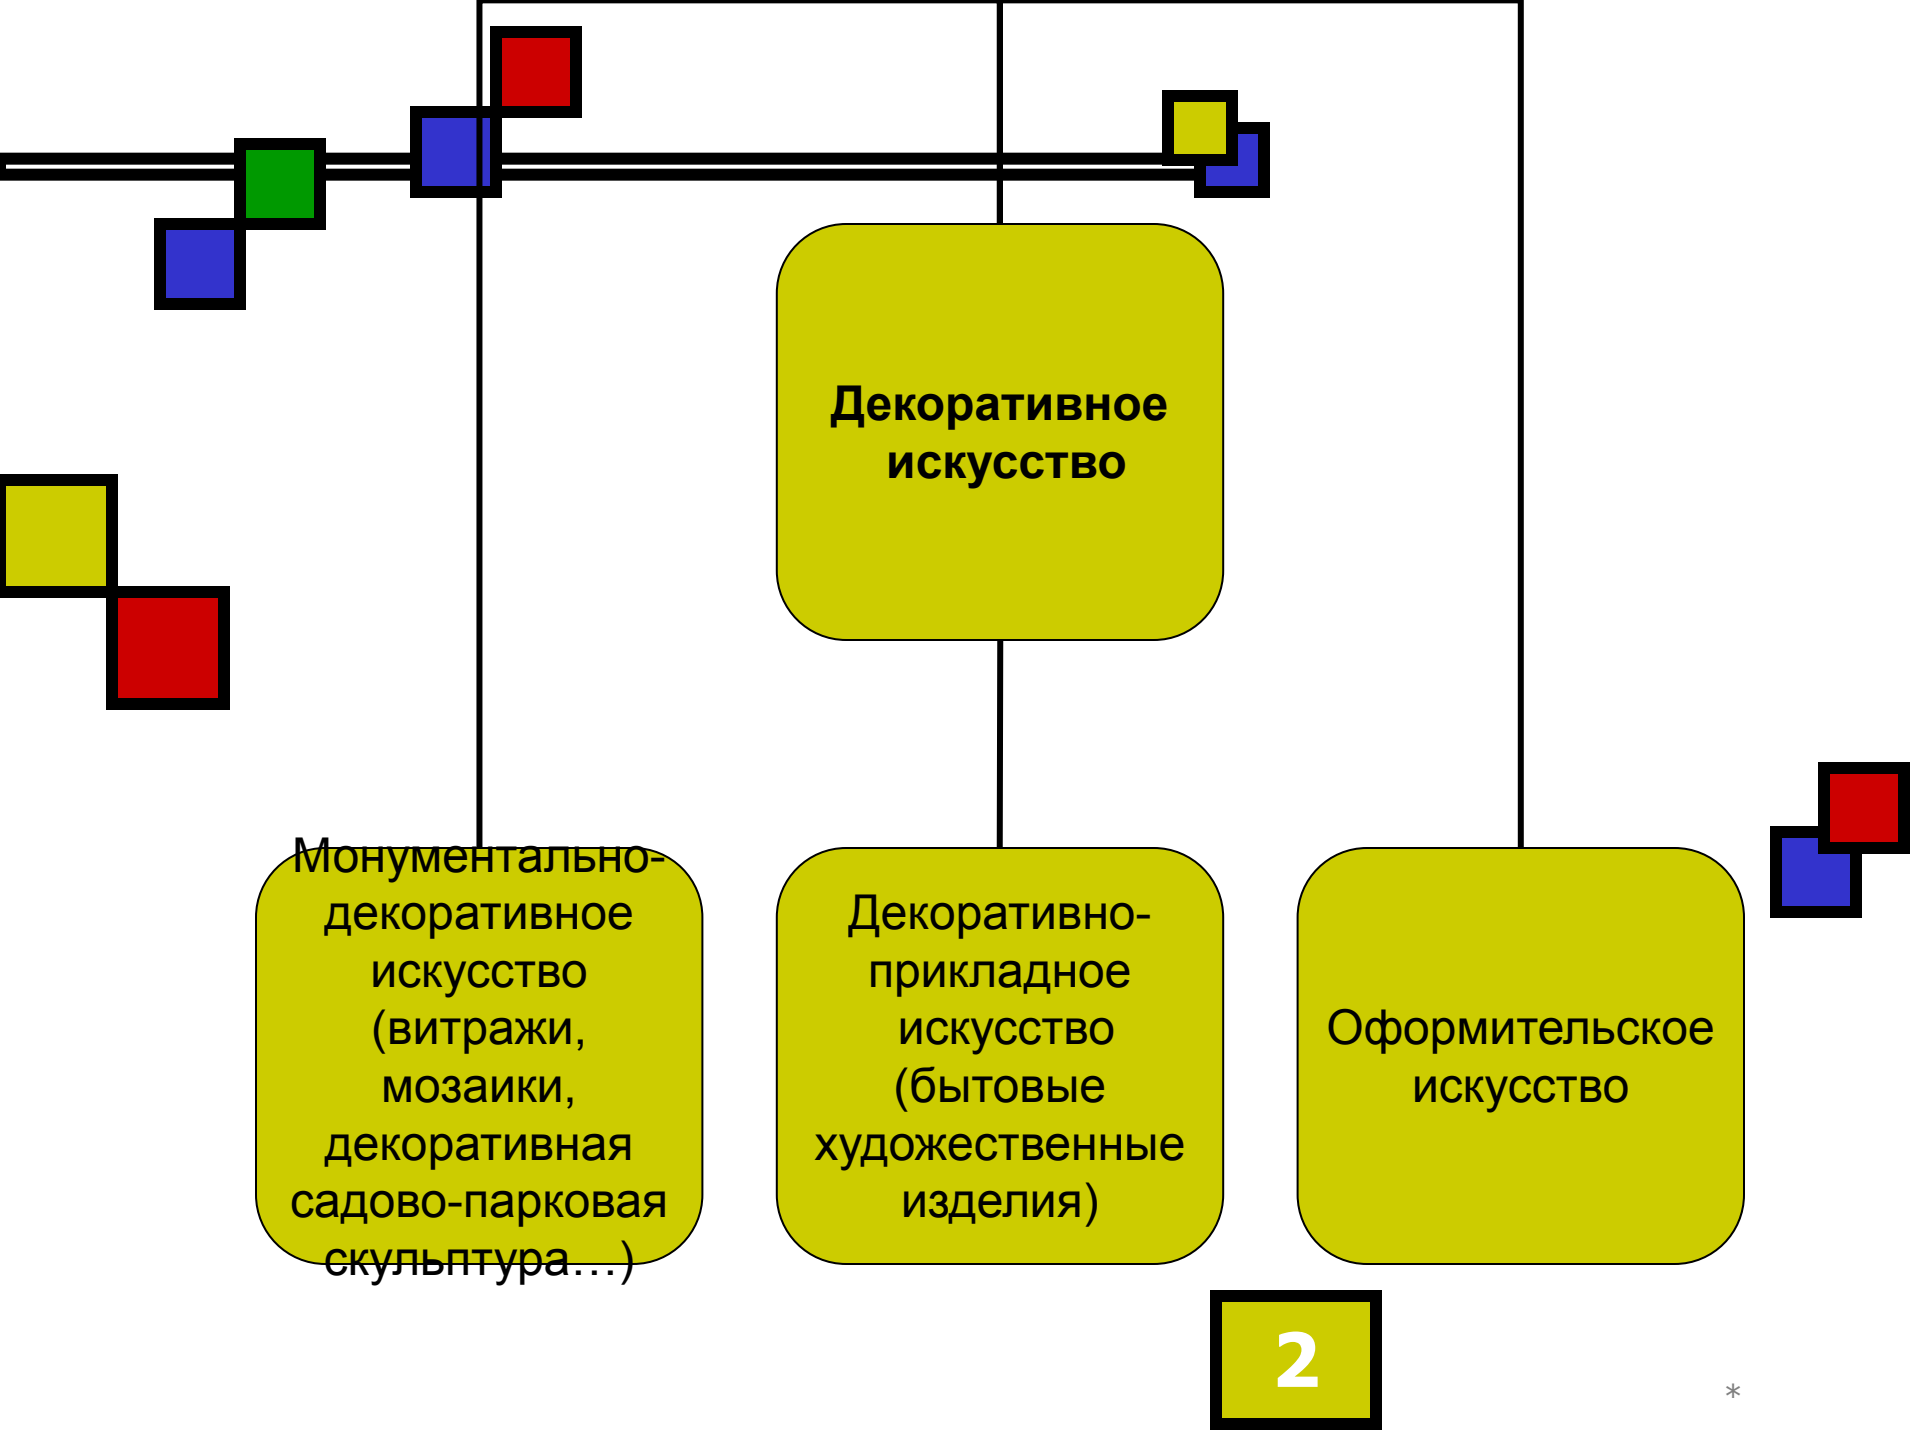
Декоративное искусство

Монументально-декоративное искусство (витражи, мозаики, декоративная садово-парковая скульптура…)

Декоративно-прикладное искусство (бытовые художественные изделия)

Оформительское искусство

2

*